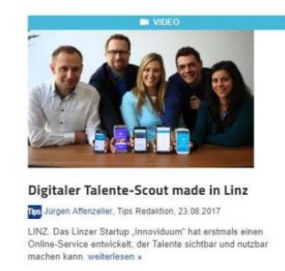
VIDEO

Digitaler Talente-Scout made in Linz

Tips Jürgen Affenzeller, Tips Redaktion, 23.08.2017

LINZ. Das Linzer Startup „Innoviduum" hat erstmals einen Online-Service entwickelt, der Talente sichtbar und nutzbar machen kann. weiterlesen »